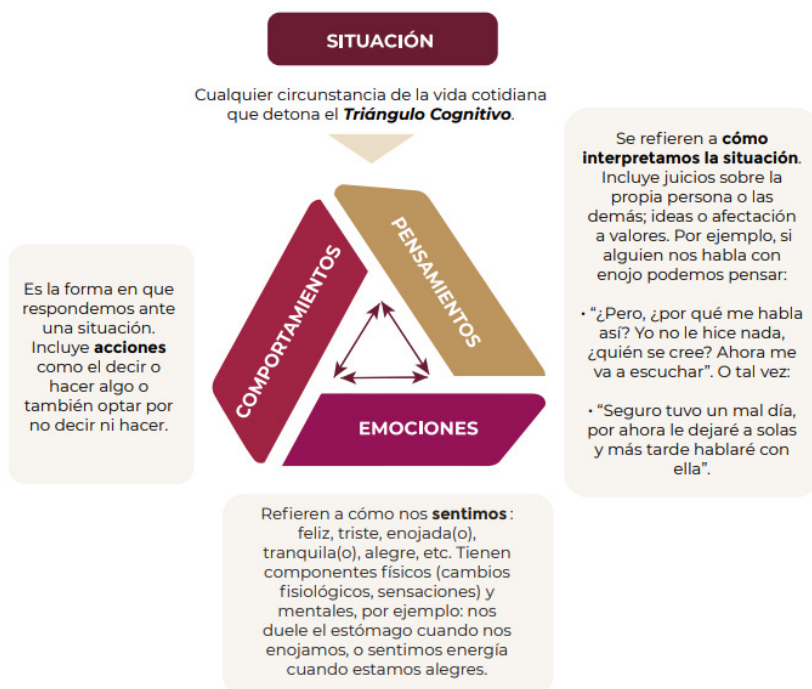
SITUACIÓN

Cualquier circunstancia de la vida cotidiana que detona el ***Triángulo Cognitivo***.

PENSAMIENTOS

COMPORTAMIENTOS

EMOCIONES

Se refieren a **cómo interpretamos la situación**. Incluye juicios sobre la propia persona o las demás; ideas o afectación a valores. Por ejemplo, si alguien nos habla con enojo podemos pensar:

• "¿Pero, ¿por qué me habla así? Yo no le hice nada, ¿quién se cree? Ahora me va a escuchar". O tal vez:

• "Seguro tuvo un mal día, por ahora le dejaré a solas y más tarde hablaré con ella".

Es la forma en que respondemos ante una situación. Incluye **acciones** como el decir o hacer algo o también optar por no decir ni hacer.

Refieren a cómo nos **sentimos**: feliz, triste, enojada(o), tranquila(o), alegre, etc. Tienen componentes físicos (cambios fisiológicos, sensaciones) y mentales, por ejemplo: nos duele el estómago cuando nos enojamos, o sentimos energía cuando estamos alegres.